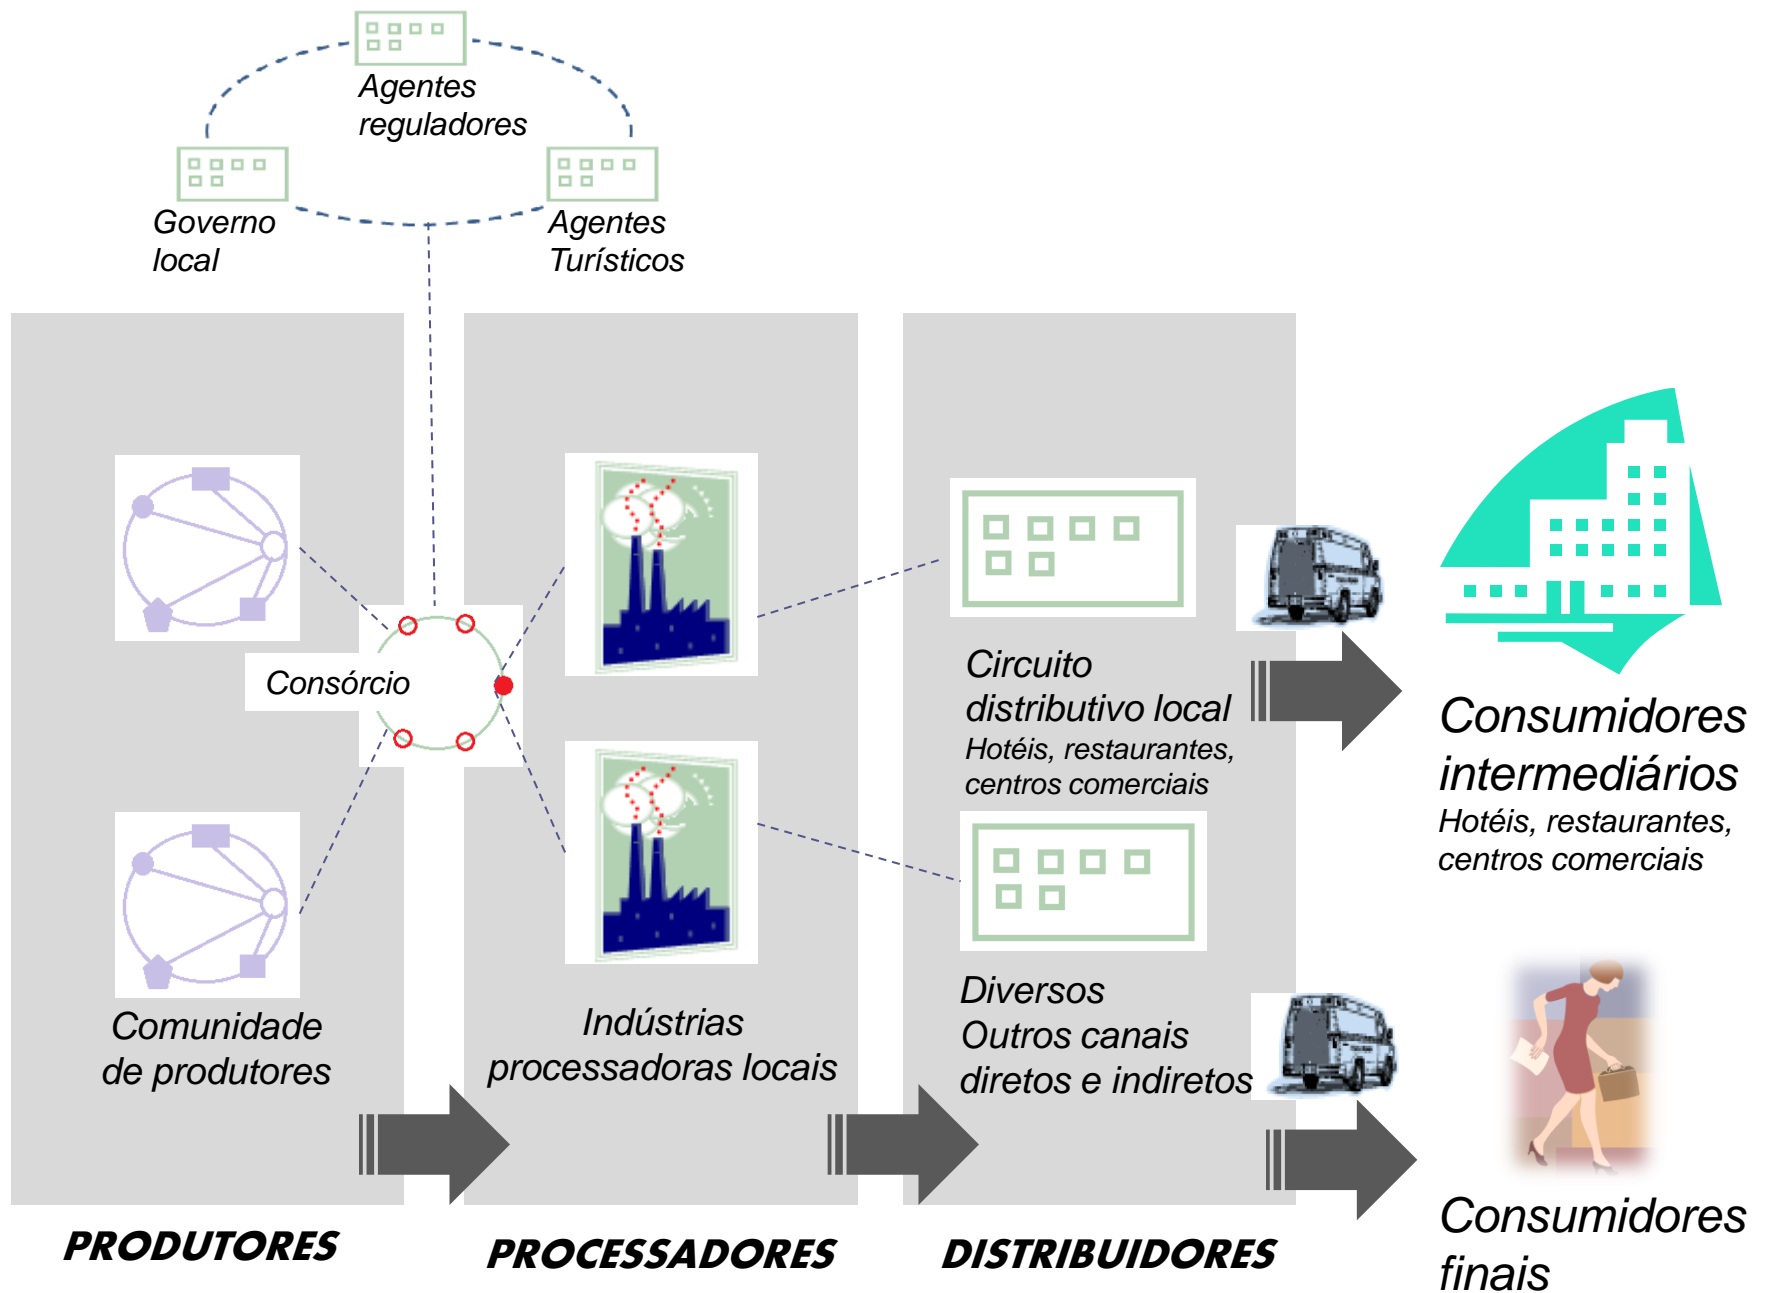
Agentes reguladores

Governo local

Agentes Turísticos

Consórcio

Comunidade de produtores

Indústrias processadoras locais

Circuito distributivo local
Hotéis, restaurantes, centros comerciais

Diversos
Outros canais diretos e indiretos

Consumidores intermediários
Hotéis, restaurantes, centros comerciais

Consumidores finais

PRODUTORES

PROCESSADORES

DISTRIBUIDORES